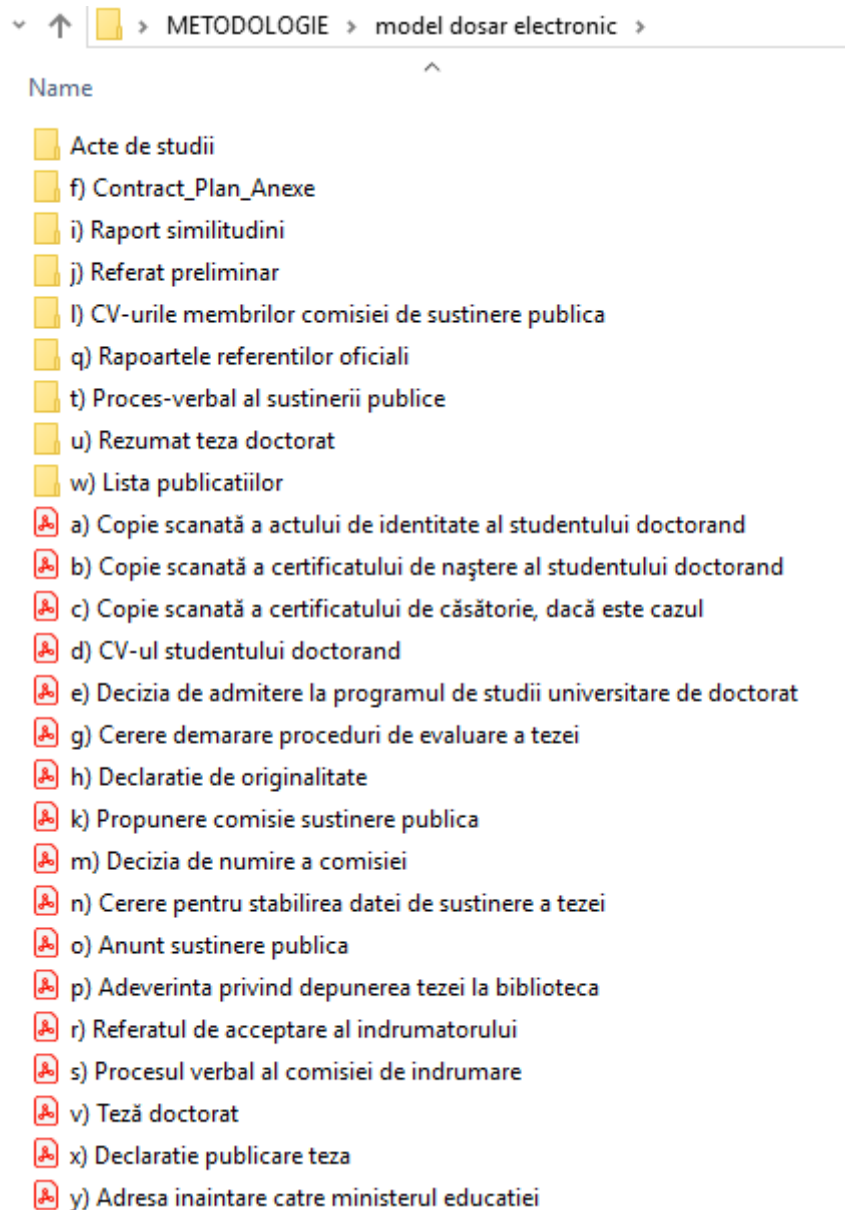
> METODOLOGIE > model dosar electronic >

Name

Acte de studii
f) Contract_Plan_Anexe
i) Raport similitudini
j) Referat preliminar
l) CV-urile membrilor comisiei de sustinere publica
q) Rapoartele referentilor oficiali
t) Proces-verbal al sustinerii publice
u) Rezumat teza doctorat
w) Lista publicatiilor
a) Copie scanată a actului de identitate al studentului doctorand
b) Copie scanată a certificatului de naştere al studentului doctorand
c) Copie scanată a certificatului de căsătorie, dacă este cazul
d) CV-ul studentului doctorand
e) Decizia de admitere la programul de studii universitare de doctorat
g) Cerere demarare proceduri de evaluare a tezei
h) Declaratie de originalitate
k) Propunere comisie sustinere publica
m) Decizia de numire a comisiei
n) Cerere pentru stabilirea datei de sustinere a tezei
o) Anunt sustinere publica
p) Adeverinta privind depunerea tezei la biblioteca
r) Referatul de acceptare al indrumatorului
s) Procesul verbal al comisiei de indrumare
v) Teză doctorat
x) Declaratie publicare teza
y) Adresa inaintare catre ministerul educatiei